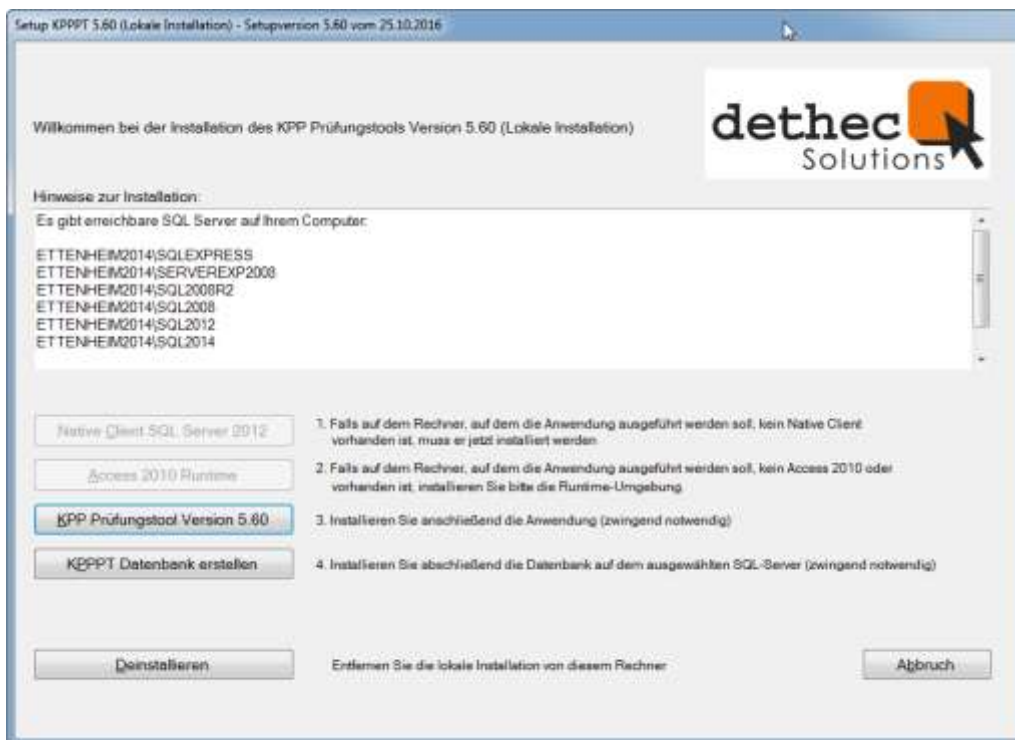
Setup KPPPT 5.60 (Lokale Installation) - Setupversion 5.60 vom 25.10.2016

Willkommen bei der Installation des KPP Prüfungstools Version 5.60 (Lokale Installation)

dethec Solutions

Hinweise zur Installation:

Es gibt erreichbare SQL Server auf Ihrem Computer:

ETTENHEIM2014\SQLEXPRESS
ETTENHEIM2014\SERVEREXP2008
ETTENHEIM2014\SQL2008R2
ETTENHEIM2014\SQL2008
ETTENHEIM2014\SQL2012
ETTENHEIM2014\SQL2014

Native Client SQL Server 2012

1. Falls auf dem Rechner, auf dem die Anwendung ausgeführt werden soll, kein Native Client vorhanden ist, muss er jetzt installiert werden

Access 2010 Runtime

2. Falls auf dem Rechner, auf dem die Anwendung ausgeführt werden soll, kein Access 2010 oder vorhanden ist, installieren Sie bitte die Runtime-Umgebung

KPP Prüfungstool Version 5.60

3. Installieren Sie anschließend die Anwendung (zwingend notwendig)

KPPPT Datenbank erstellen

4. Installieren Sie abschließend die Datenbank auf dem ausgewählten SQL-Server (zwingend notwendig)

Deinstallieren

Entfernen Sie die lokale Installation von diesem Rechner

Abbruch